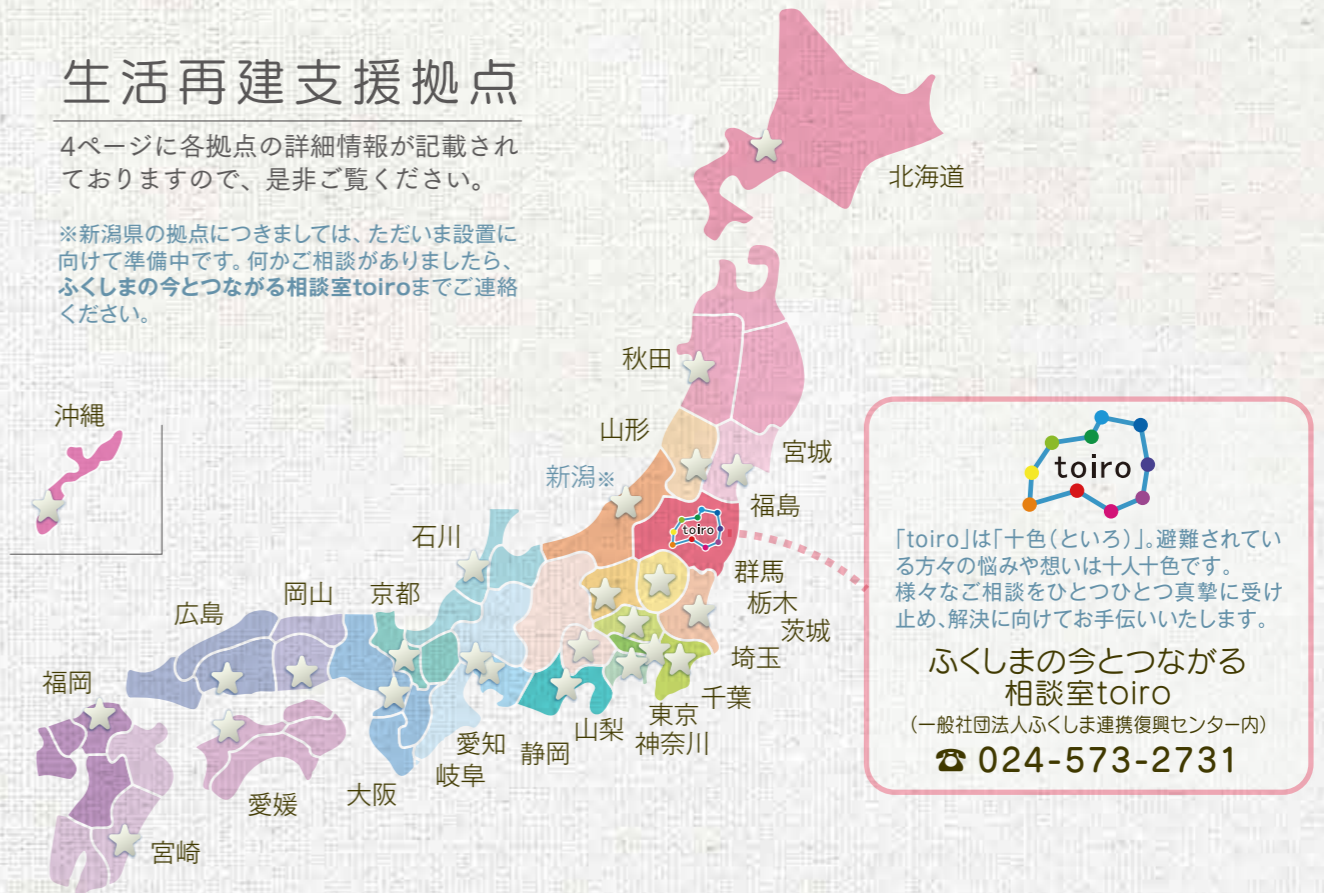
生活再建支援拠点

4ページに各拠点の詳細情報が記載されておりますので、是非ご覧ください。

※新潟県の拠点につきましては、ただいま設置に向けて準備中です。何かご相談がありましたら、ふくしまの今とつながる相談室toiroまでご連絡ください。

北海道
秋田
山形
宮城
新潟※
福島
toiro
群馬
栃木
茨城
埼玉
千葉
東京
神奈川
山梨
静岡
愛知
岐阜
石川
京都
大阪
岡山
広島
愛媛
福岡
宮崎
沖縄

toiro

「toiro」は「十色(といろ)」。避難されている方々の悩みや想いは十人十色です。様々なご相談をひとつひとつ真摯に受け止め、解決に向けてお手伝いいたします。

ふくしまの今とつながる
相談室toiro
(一般社団法人ふくしま連携復興センター内)
☎ 024-573-2731